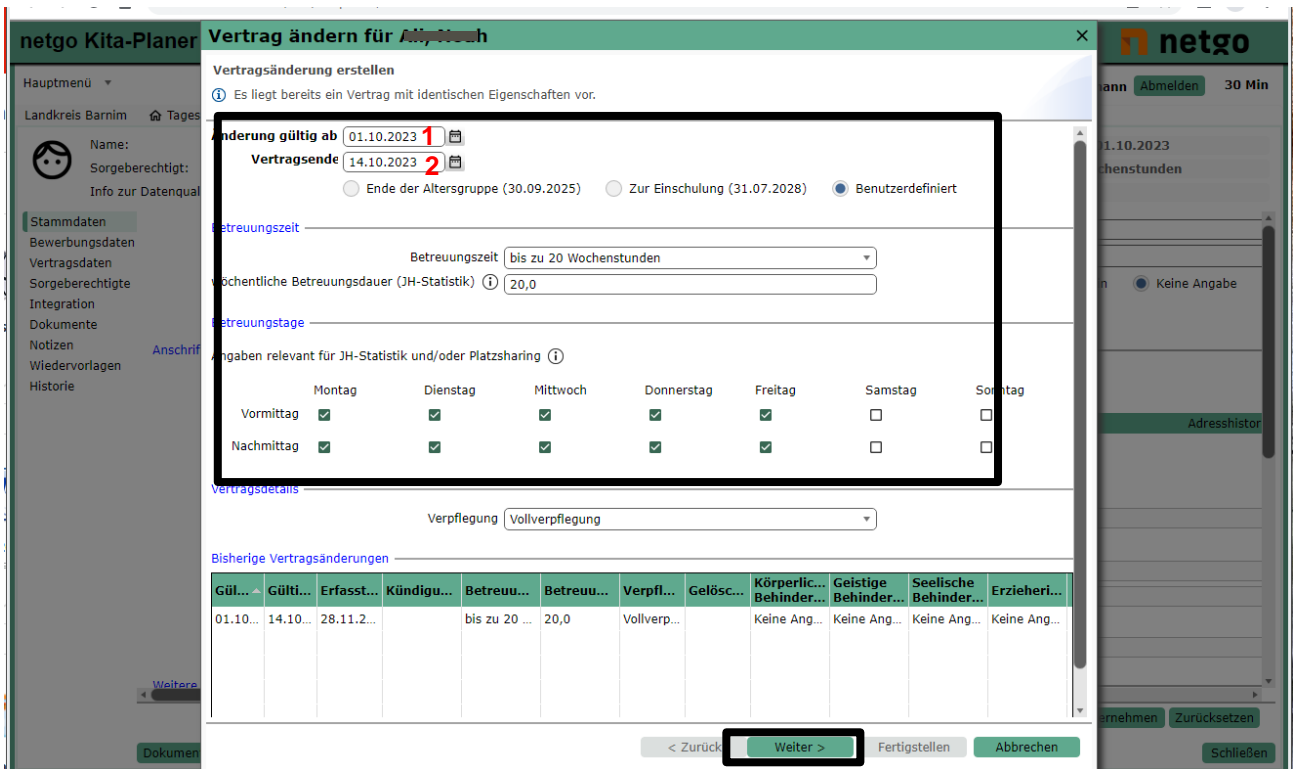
netgo Kita-Planer

Vertrag ändern für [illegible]

netgo

Hauptmenü

Landkreis Barnim  Tages

Name:
Sorgeberechtigt:
Info zur Datenqual

Stammdaten
Bewerbungsdaten
Vertragsdaten
Sorgeberechtigte
Integration
Dokumente
Notizen
Wiedervorlagen
Historie

Anschrif

Weitere

Dokumen

nann  Abmelden  30 Min

01.10.2023
chenstunden

n  Keine Angabe

Adresshistor

rnehmen  Zurücksetzen

Schließen

Vertragsänderung erstellen

Es liegt bereits ein Vertrag mit identischen Eigenschaften vor.

Änderung gültig ab 01.10.2023 1
Vertragsende 14.10.2023 2

Ende der Altersgruppe (30.09.2025)  Zur Einschulung (31.07.2028)  Benutzerdefiniert

Betreuungszeit

Betreuungszeit bis zu 20 Wochenstunden
Wöchentliche Betreuungsdauer (JH-Statistik) 20,0

Betreuungstage

Angaben relevant für JH-Statistik und/oder Platzsharing

| | Montag | Dienstag | Mittwoch | Donnerstag | Freitag | Samstag | Sonntag |
|---|---|---|---|---|---|---|---|
| Vormittag | ☑ | ☑ | ☑ | ☑ | ☑ | ☐ | ☐ |
| Nachmittag | ☑ | ☑ | ☑ | ☑ | ☑ | ☐ | ☐ |

Vertragsdetails

Verpflegung Vollverpflegung

Bisherige Vertragsänderungen

| Gül... | Gülti... | Erfasst... | Kündigu... | Betreu... | Betreu... | Verpfl... | Gelösc... | Körperlic... Behinder... | Geistige Behinder... | Seelische Behinder... | Erzieheri... |
|---|---|---|---|---|---|---|---|---|---|---|---|
| 01.10... | 14.10... | 28.11.2... | | bis zu 20 ... | 20,0 | Vollverp... | | Keine Ang... | Keine Ang... | Keine Ang... | Keine Ang... |

< Zurück  Weiter >  Fertigstellen  Abbrechen